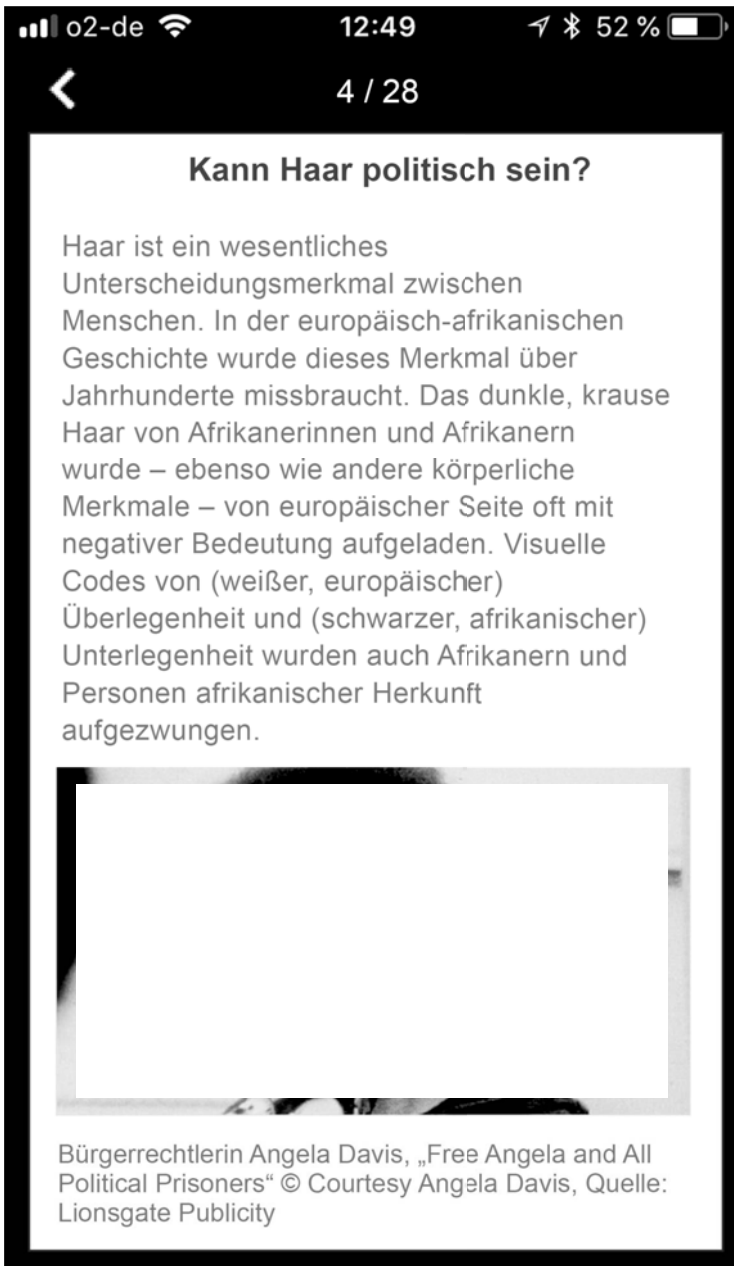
o2-de 12:49 52 %

<

4 / 28

Kann Haar politisch sein?

Haar ist ein wesentliches Unterscheidungsmerkmal zwischen Menschen. In der europäisch-afrikanischen Geschichte wurde dieses Merkmal über Jahrhunderte missbraucht. Das dunkle, krause Haar von Afrikanerinnen und Afrikanern wurde – ebenso wie andere körperliche Merkmale – von europäischer Seite oft mit negativer Bedeutung aufgeladen. Visuelle Codes von (weißer, europäischer) Überlegenheit und (schwarzer, afrikanischer) Unterlegenheit wurden auch Afrikanern und Personen afrikanischer Herkunft aufgezwungen.

Bürgerrechtlerin Angela Davis, „Free Angela and All Political Prisoners“ © Courtesy Angela Davis, Quelle: Lionsgate Publicity